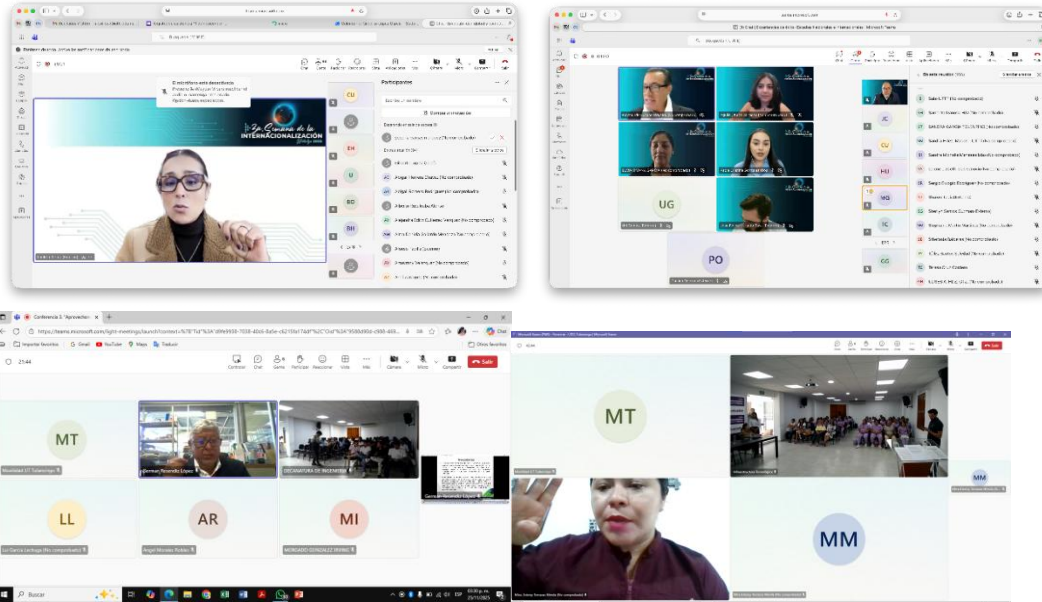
2a Semana de la INTERNACIONALIZACIÓN

Participantes

CU

EH

U

BG

BH

UG

PO

JC

CU

HU

MQ

IC

CG

Conferencia 3. "Aprovechan

https://teams.microsoft.com/light-meetings/launch?

Importar favoritos | Gmail | YouTube | Maps | Traducir

Otros favoritos

21:44

Contactos | Chat | Gente | Participar | Reaccionar | Vista | Más | Cámara | Micrófono | Compartir | Salir

MT

Movilidad UT Tulancingo

German Rosendo López

DECANATURA DE INGENIERIA

LL

Luz Garcia Lechuga (No comprobado)

AR

Angel Morales Rubio

MI

MORGADO GONZALEZ IRVING

Buscar

25/11/2025

MT

MM

Salir